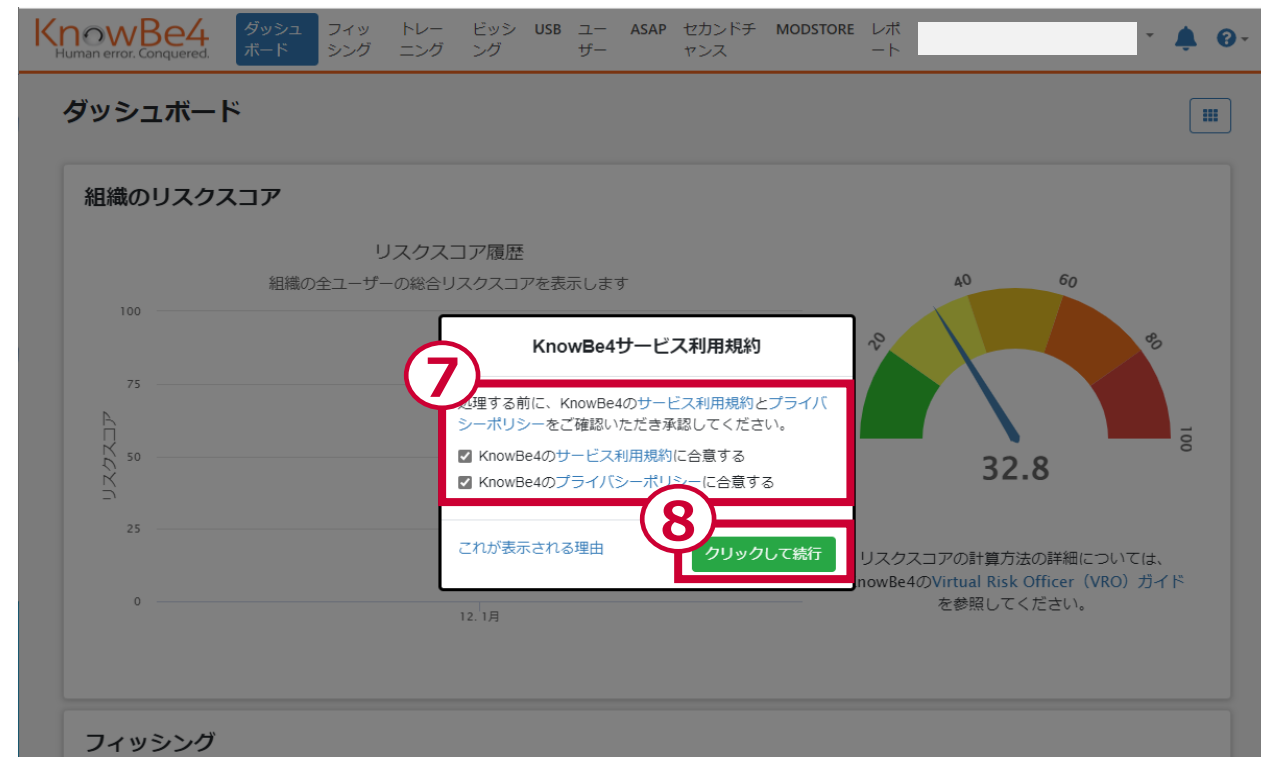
KnowBe4
Human error. Conquered.

ダッシュボード　フィッシング　トレーニング　ビッシング　USB　ユーザー　ASAP　セカンドチャンス　MODSTORE　レポート

ダッシュボード

組織のリスクスコア

リスクスコア履歴
組織の全ユーザーの総合リスクスコアを表示します

100
75
50
25
0
リスクスコア
12. 1月

20 40 60 80 100
32.8

リスクスコアの計算方法の詳細については、
nowBe4のVirtual Risk Officer（VRO）ガイド
を参照してください。

KnowBe4サービス利用規約

7

処理する前に、KnowBe4のサービス利用規約とプライバシーポリシーをご確認いただき承認してください。

KnowBe4のサービス利用規約に合意する
KnowBe4のプライバシーポリシーに合意する

8

これが表示される理由
クリックして続行

フィッシング